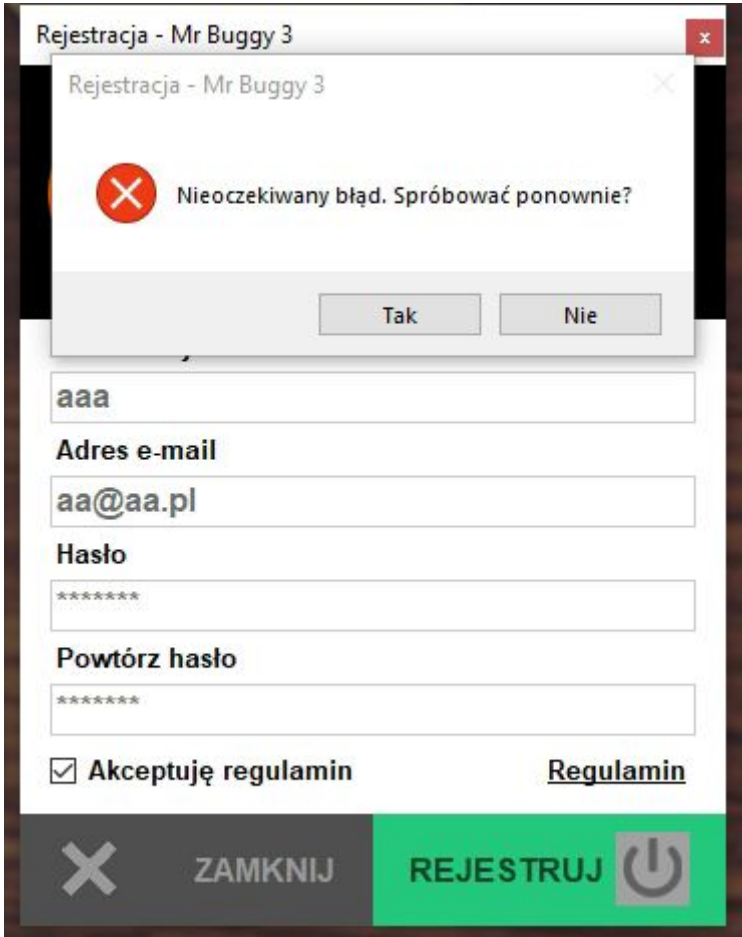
Rejestracja - Mr Buggy 3

Rejestracja - Mr Buggy 3

Nieoczekiwany błąd. Spróbować ponownie?

Tak | Nie

aaa

Adres e-mail

aa@aa.pl

Hasło

*******

Powtórz hasło

*******

☑ Akceptuję regulamin

Regulamin

ZAMKNIJ

REJESTRUJ